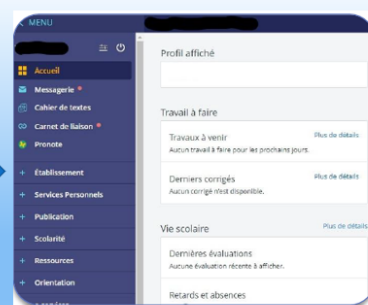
MENU

Accueil
Messagerie
Cahier de textes
Carnet de liaison
Pronote
+ Établissement
+ Services Personnels
+ Publication
+ Scolarité
+ Ressources
+ Orientation

Profil affiché

Travail à faire

Travaux à venir
Plus de détails
Aucun travail à faire pour les prochains jours.

Derniers corrigés
Plus de détails
Aucun corrigé n'est disponible.

Vie scolaire
Plus de détails

Dernières évaluations
Aucune évaluation récente à afficher.

Retards et absences